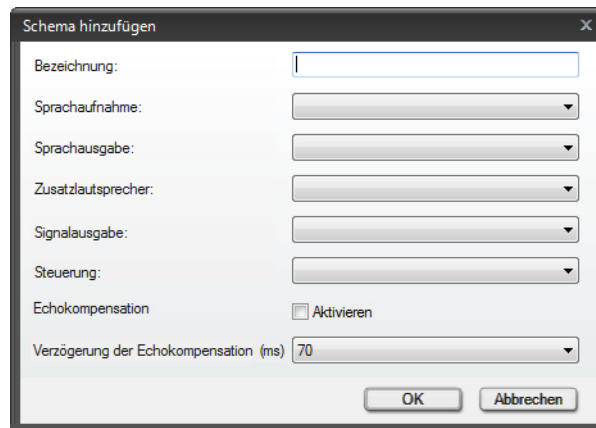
Schema hinzufügen

x

Bezeichnung:

Sprachaufnahme:

Sprachausgabe:

Zusatzlautsprecher:

Signalausgabe:

Steuerung:

Echokompensation

Aktivieren

Verzögerung der Echokompensation (ms)

70

OK

Abbrechen